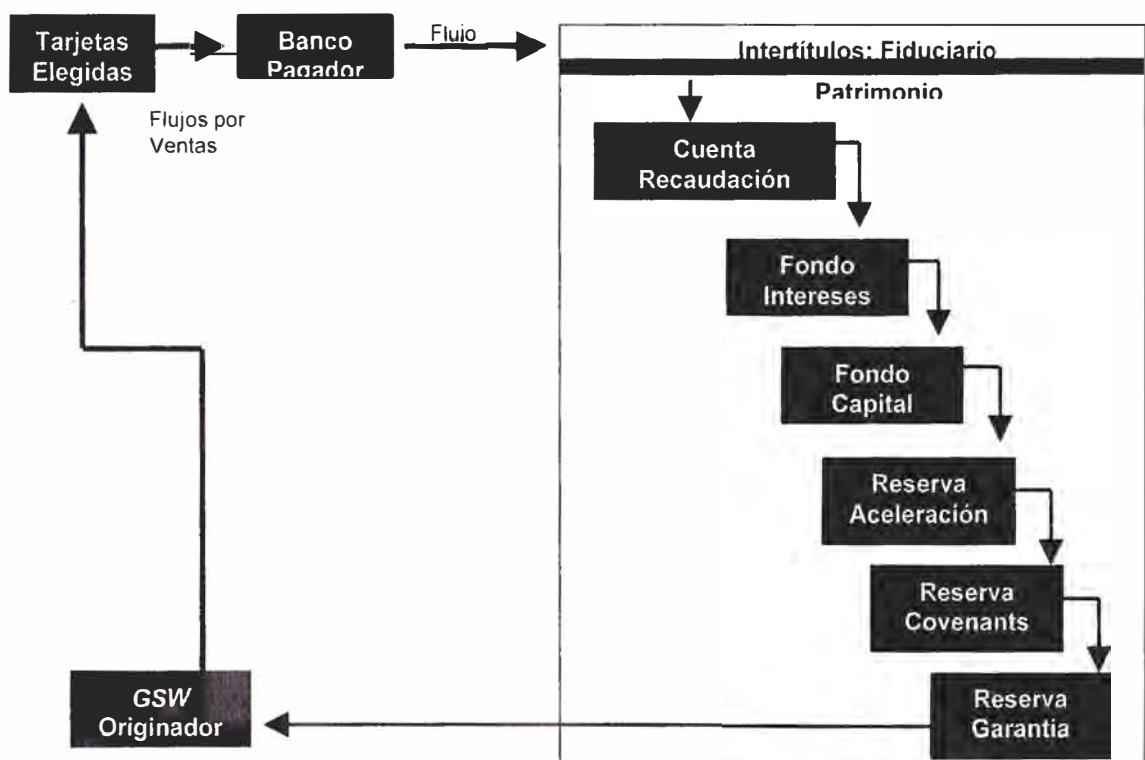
Tarjetas Elegidas

Banco Pagador

Flujo

Intertítulos: Fiduciario

Patrimonio

Flujos por Ventas

Cuenta Recaudación

Fondo Intereses

Fondo Capital

Reserva Aceleración

Reserva Covenants

GSW Originador

Reserva Garantia